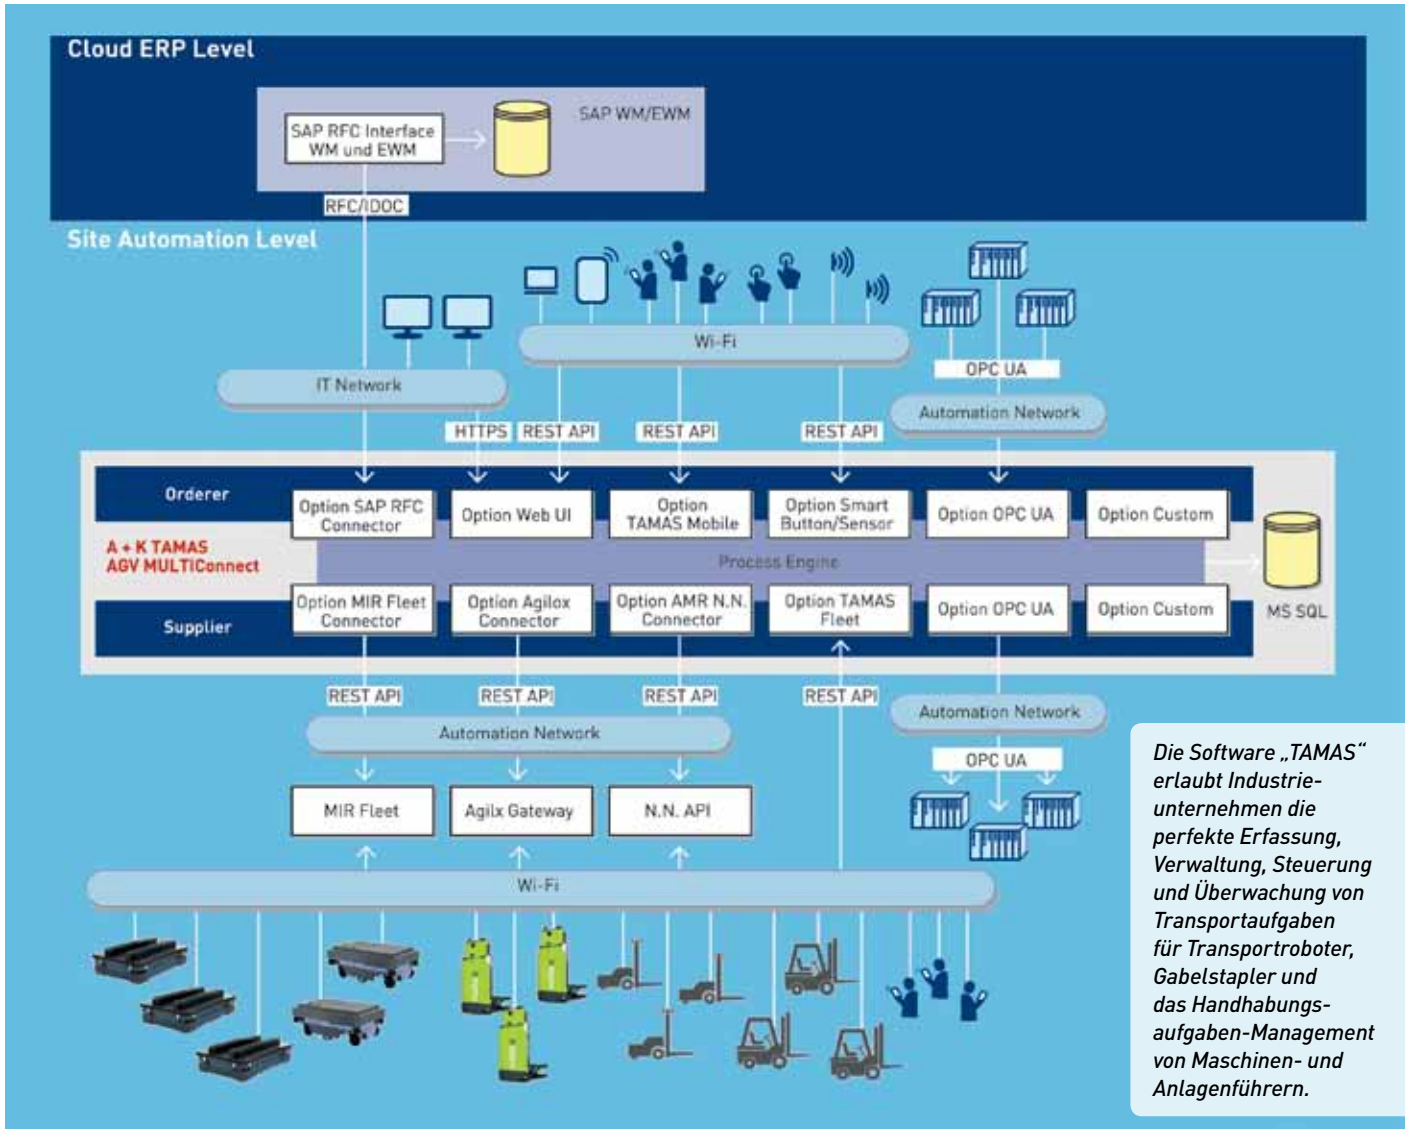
Cloud ERP Level

SAP RFC Interface WM und EWM

SAP WM/EWM

RFC/IDOC

Site Automation Level

Wi-Fi

IT Network

OPC UA

Automation Network

HTTPS

REST API

REST API

REST API

Orderer

Option SAP RFC Connector

Option Web UI

Option TAMAS Mobile

Option Smart Button/Sensor

Option OPC UA

Option Custom

A + K TAMAS AGV MULTIConnect

Process Engine

MS SQL

Supplier

Option MIR Fleet Connector

Option Agilox Connector

Option AMR N.N. Connector

Option TAMAS Fleet

Option OPC UA

Option Custom

REST API

REST API

REST API

REST API

Automation Network

Automation Network

OPC UA

MIR Fleet

Agilx Gateway

N.N. API

Wi-Fi

Die Software „TAMAS“ erlaubt Industrieunternehmen die perfekte Erfassung, Verwaltung, Steuerung und Überwachung von Transportaufgaben für Transportroboter, Gabelstapler und das Handhabungsaufgaben-Management von Maschinen- und Anlagenführern.